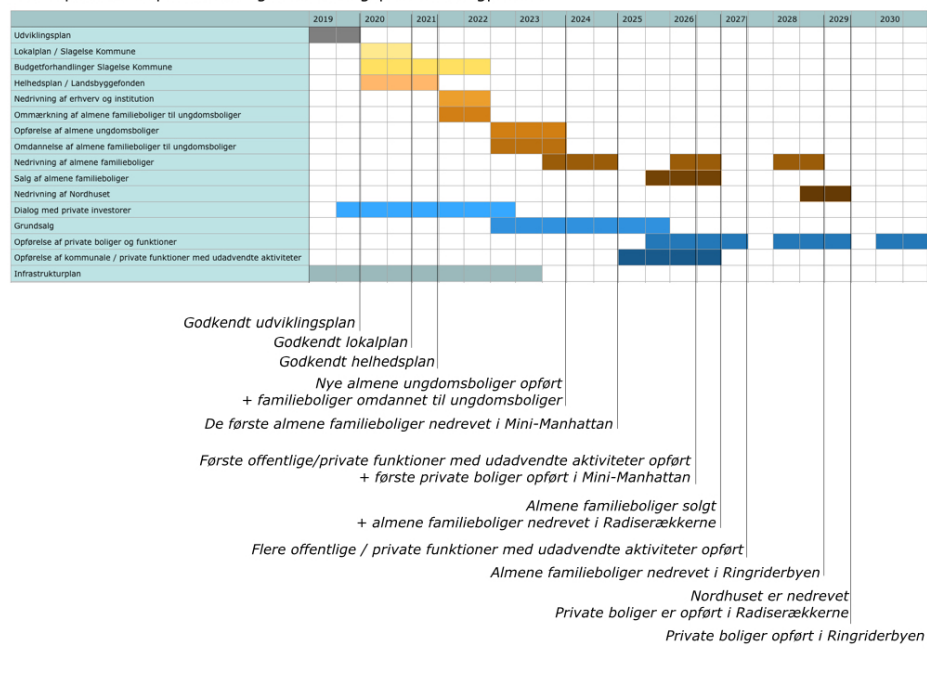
| | 2019 | 2020 | 2021 | 2022 | 2023 | 2024 | 2025 | 2026 | 2027 | 2028 | 2029 | 2030 |
|---|---|---|---|---|---|---|---|---|---|---|---|---|
| Udviklingsplan | | | | | | | | | | | | |
| Lokalplan / Slagelse Kommune | | | | | | | | | | | | |
| Budgetforhandlinger Slagelse Kommune | | | | | | | | | | | | |
| Helhedsplan / Landsbyggefonden | | | | | | | | | | | | |
| Nedrivning af erhverv og institution | | | | | | | | | | | | |
| Ommærkning af almene familieboliger til ungdomsboliger | | | | | | | | | | | | |
| Opførelse af almene ungdomsboliger | | | | | | | | | | | | |
| Omdannelse af almene familieboliger til ungdomsboliger | | | | | | | | | | | | |
| Nedrivning af almene familieboliger | | | | | | | | | | | | |
| Salg af almene familieboliger | | | | | | | | | | | | |
| Nedrivning af Nordhuset | | | | | | | | | | | | |
| Dialog med private investorer | | | | | | | | | | | | |
| Grundsalg | | | | | | | | | | | | |
| Opførelse af private boliger og funktioner | | | | | | | | | | | | |
| Opførelse af kommunale / private funktioner med udadvendte aktiviteter | | | | | | | | | | | | |
| Infrastrukturplan | | | | | | | | | | | | |

Godkendt udviklingsplan
Godkendt lokalplan
Godkendt helhedsplan
Nye almene ungdomsboliger opført
+ familieboliger omdannet til ungdomsboliger
De første almene familieboliger nedrevet i Mini-Manhattan
Første offentlige/private funktioner med udadvendte aktiviteter opført
+ første private boliger opført i Mini-Manhattan
Almene familieboliger solgt
+ almene familieboliger nedrevet i Radiserækkerne
Flere offentlige / private funktioner med udadvendte aktiviteter opført
Almene familieboliger nedrevet i Ringriderbyen
Nordhuset er nedrevet
Private boliger er opført i Radiserækkerne
Private boliger opført i Ringriderbyen